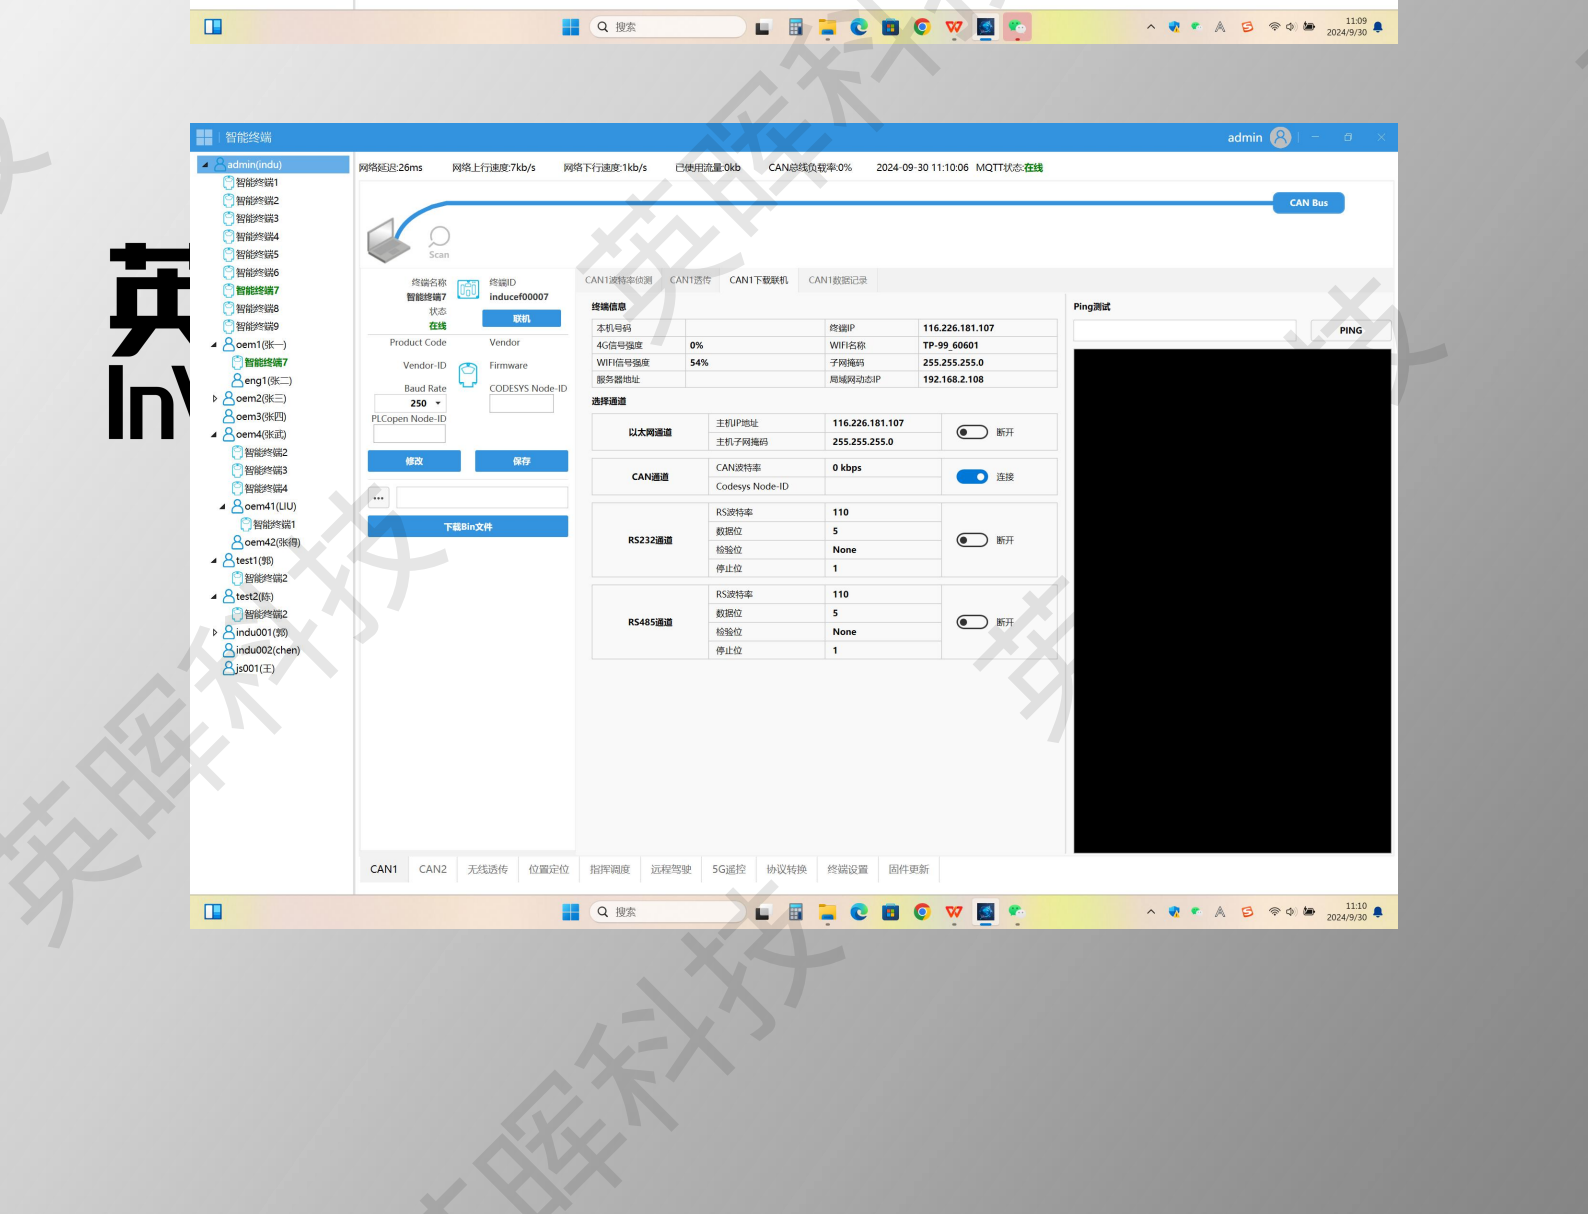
搜索
11:09
2024/9/30

智能终端
admin

admin(indu)
智能终端1
智能终端2
智能终端3
智能终端4
智能终端5
智能终端6
智能终端7
智能终端8
智能终端9
oem1(张一)
智能终端7
eng1(张二)
oem2(张三)
oem3(张四)
oem4(张武)
智能终端2
智能终端3
智能终端4
oem41(LIU)
智能终端1
oem42(张得)
test1(郭)
智能终端2
test2(陈)
智能终端2
indu001(郭)
indu002(chen)
js001(王)

网络延迟:26ms 网络上行速度:7kb/s 网络下行速度:1kb/s 已使用流量:0kb CAN总线负载率:0% 2024-09-30 11:10:06 MQTT状态:在线

CAN Bus

Scan

终端名称
智能终端7
状态
在线
终端ID
inducef00007
联机

Product Code
Vendor
Vendor-ID
Firmware
Baud Rate
250
CODESYS Node-ID
PLCopen Node-ID

修改
保存
...
下载Bin文件

CAN1波特率侦测 CAN1透传 CAN1下载联机 CAN1数据记录

终端信息

| 本机号码 | | 终端IP | 116.226.181.107 |
|---|---|---|---|
| 4G信号强度 | 0% | WIFI名称 | TP-99_60601 |
| WIFI信号强度 | 54% | 子网掩码 | 255.255.255.0 |
| 服务器地址 | | 局域网动态IP | 192.168.2.108 |

选择通道

| 以太网通道 | 主机IP地址 | 116.226.181.107 | 断开 |
|---|---|---|---|
| | 主机子网掩码 | 255.255.255.0 | |
| CAN通道 | CAN波特率 | 0 kbps | 连接 |
| | Codesys Node-ID | | |
| RS232通道 | RS波特率 | 110 | 断开 |
| | 数据位 | 5 | |
| | 检验位 | None | |
| | 停止位 | 1 | |
| RS485通道 | RS波特率 | 110 | 断开 |
| | 数据位 | 5 | |
| | 检验位 | None | |
| | 停止位 | 1 | |

Ping测试
PING

CAN1 CAN2 无线透传 位置定位 指挥调度 远程驾驶 5G遥控 协议转换 终端设置 固件更新

搜索
11:10
2024/9/30

英晖科技
英晖科技
英晖科技
英晖科技
英
In